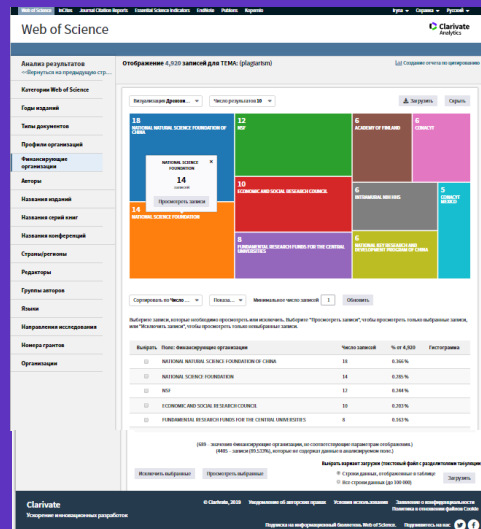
Web of Science InCites Journal Citation Reports Essential Science Indicators EndNote Publons Kopernio Бута Справка Русский

Web of Science

Clarivate Analytics

Анализ результатов
<<Вернуться на предыдущую стр...

Отображение 4,920 записей для ТЕМА: (plagiarism)

Создание отчета по цитированию

Категории Web of Science

Годы изданий

Типы документов

Профили организаций

Финансирующие организации

Авторы

Названия изданий

Название серий книг

Названия конференций

Страны/регионы

Редакторы

Группы авторов

Языки

Направления исследования

Номера грантов

Организации

Визуализация Древов...

Число результатов 10

Загрузить

Скрыть

18
NATIONAL NATURAL SCIENCE FOUNDATION OF CHINA

12
NSF

6
ACADEMY OF FINLAND

6
CONACYT

NATIONAL SCIENCE FOUNDATION
14
записей
Просмотреть записи

10
ECONOMIC AND SOCIAL RESEARCH COUNCIL

6
INTRAMURAL MOE NRF

5
CONACYT MEXICO

14
NATIONAL SCIENCE FOUNDATION

8
FUNDAMENTAL RESEARCH FUNDS FOR THE CENTRAL UNIVERSITIES

6
NATIONAL KEY RESEARCH AND DEVELOPMENT PROGRAM OF CHINA

Сортировать по Число ...

Показ...

Минимальное число записей 1

Обновить

Выберите записи, которые необходимо просмотреть или исключить. Выберите "Просмотреть записи", чтобы просмотреть только выбранные записи, или "Исключить записи", чтобы просмотреть только невыбранные записи.

| Выбрать | Поле: Финансирующие организации | Число записей | % от 4,920 | Гистограмма |
|---|---|---|---|---|
| | NATIONAL NATURAL SCIENCE FOUNDATION OF CHINA | 18 | 0.366 % | |
| | NATIONAL SCIENCE FOUNDATION | 14 | 0.285 % | |
| | NSF | 12 | 0.244 % | |
| | ECONOMIC AND SOCIAL RESEARCH COUNCIL | 10 | 0.203 % | |
| | FUNDAMENTAL RESEARCH FUNDS FOR THE CENTRAL UNIVERSITIES | 8 | 0.163 % | |

(609 - значение финансирующие организации, не соответствующие параметрам отображения.)
(4485 - записи (93.535%), которые не содержат данных в анализируемом поле.)

Исключить выбранные

Просмотреть выбранные

Выбрать вариант загрузки (текстовый файл с разделителями табуляции):
Строки данных, отображаемые в таблице
Все строки данных (до 100 000)

Загрузить

Clarivate
Ускорение инновационных разработок

© Clarivate, 2019 Уведомление об авторских правах Условия использования Заявление о конфиденциальности Политика в отношении файлов Cookie

Подписка на информационный бюллетень Web of Science Подпишитесь на нас